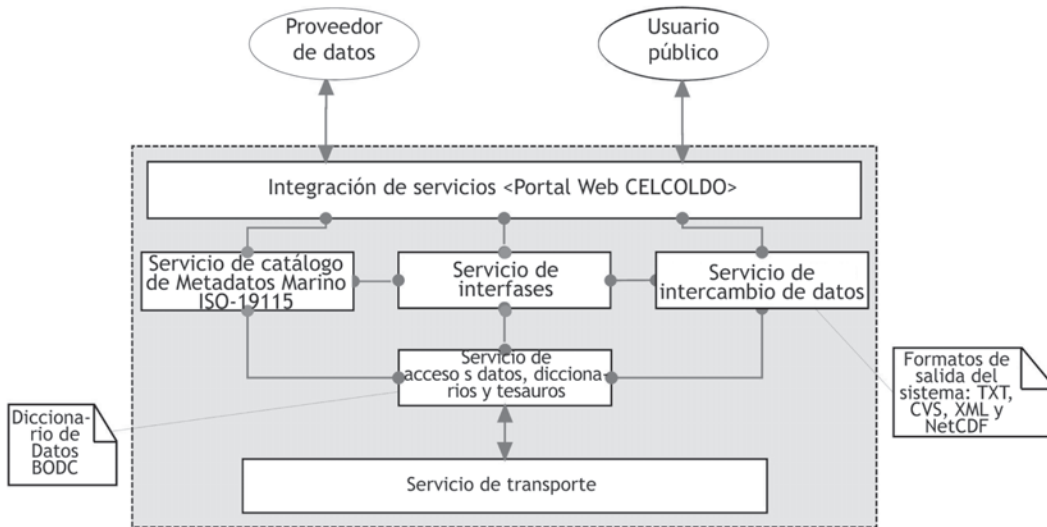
Proveedor de datos

Usuario público

Integración de servicios <Portal Web CELCOLDO>

Servicio de catálogo de Metadatos Marino ISO-19115

Servicio de interfases

Servicio de intercambio de datos

Servicio de acceso s datos, diccionarios y tesauros

Formatos de salida del sistema: TXT, CVS, XML y NetCDF

Diccionario de Datos BODC

Servicio de transporte